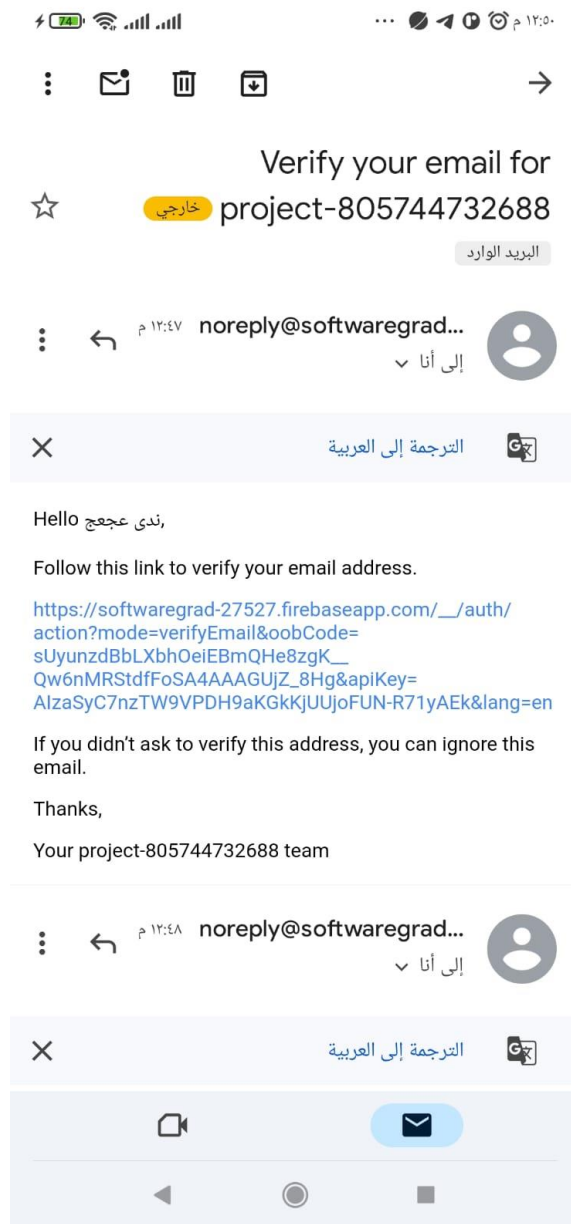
74 ١٢:٥٠ م

Verify your email for project-805744732688 خارجي

البريد الوارد

noreply@softwaregrad... ١٢:٤٧ م
إلى أنا

الترجمة إلى العربية

Hello ندى عجعج,

Follow this link to verify your email address.

https://softwaregrad-27527.firebaseapp.com/__/auth/action?mode=verifyEmail&oobCode=sUyunzdBbLXbhOeiEBmQHe8zgK__Qw6nMRStdfFoSA4AAAGUjZ_8Hg&apiKey=AIzaSyC7nzTW9VPDH9aKGkKjUUjoFUN-R71yAEk&lang=en

If you didn't ask to verify this address, you can ignore this email.

Thanks,

Your project-805744732688 team

noreply@softwaregrad... ١٢:٤٨ م
إلى أنا

الترجمة إلى العربية